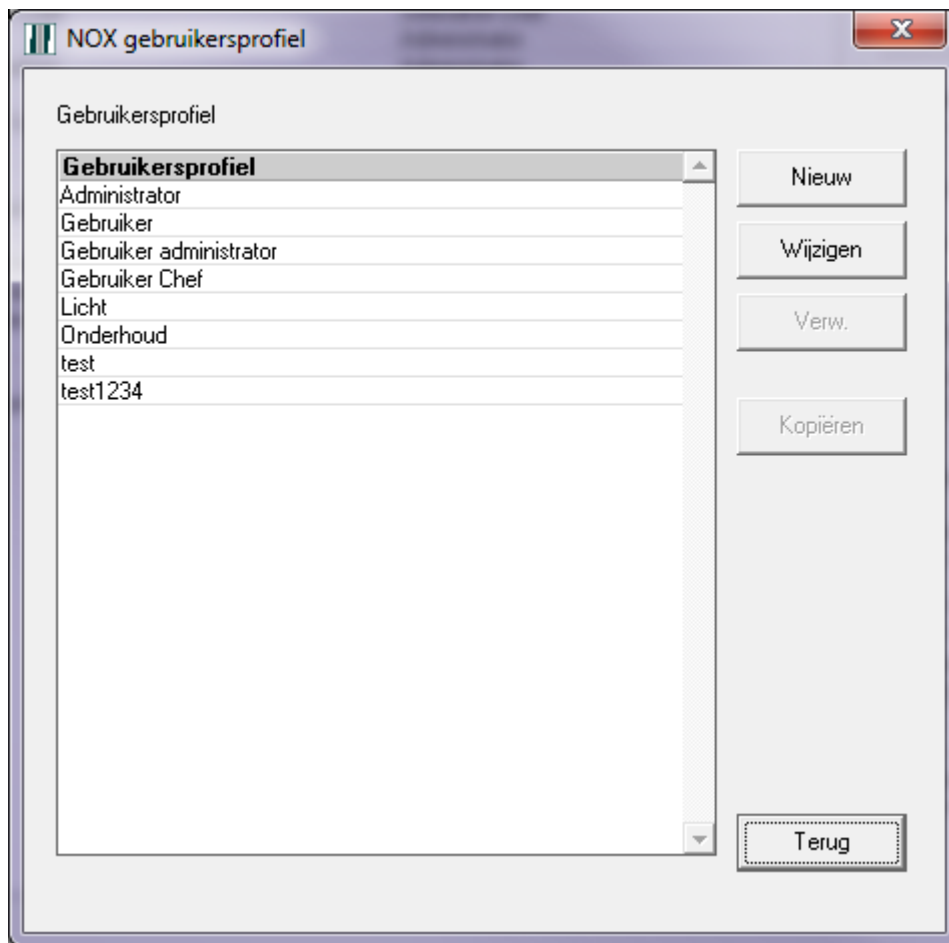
NOX gebruikersprofiel

Gebruikersprofiel

| Gebruikersprofiel |
|---|
| Administrator |
| Gebruiker |
| Gebruiker administrator |
| Gebruiker Chef |
| Licht |
| Onderhoud |
| test |
| test1234 |

Nieuw

Wijzigen

Verw.

Kopiëren

Terug